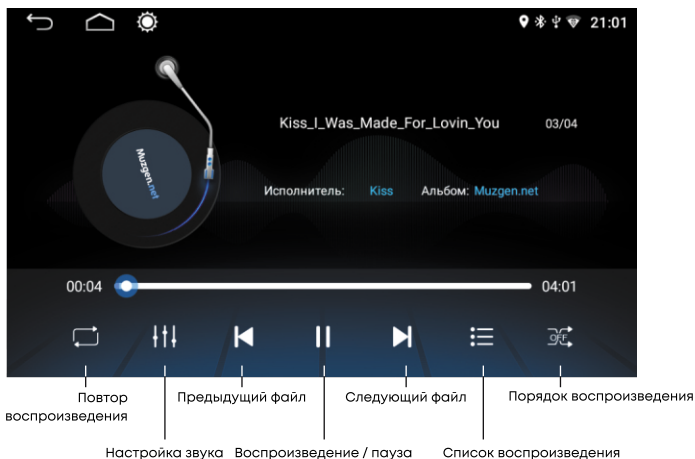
21:01

Muzgen.net

Kiss_I_Was_Made_For_Lovin_You 03/04

Исполнитель: Kiss Альбом: Muzgen.net

00:04 04:01

OFF

Повтор воспроизведения

Настройка звука

Предыдущий файл

Воспроизведение / пауза

Следующий файл

Список воспроизведения

Порядок воспроизведения